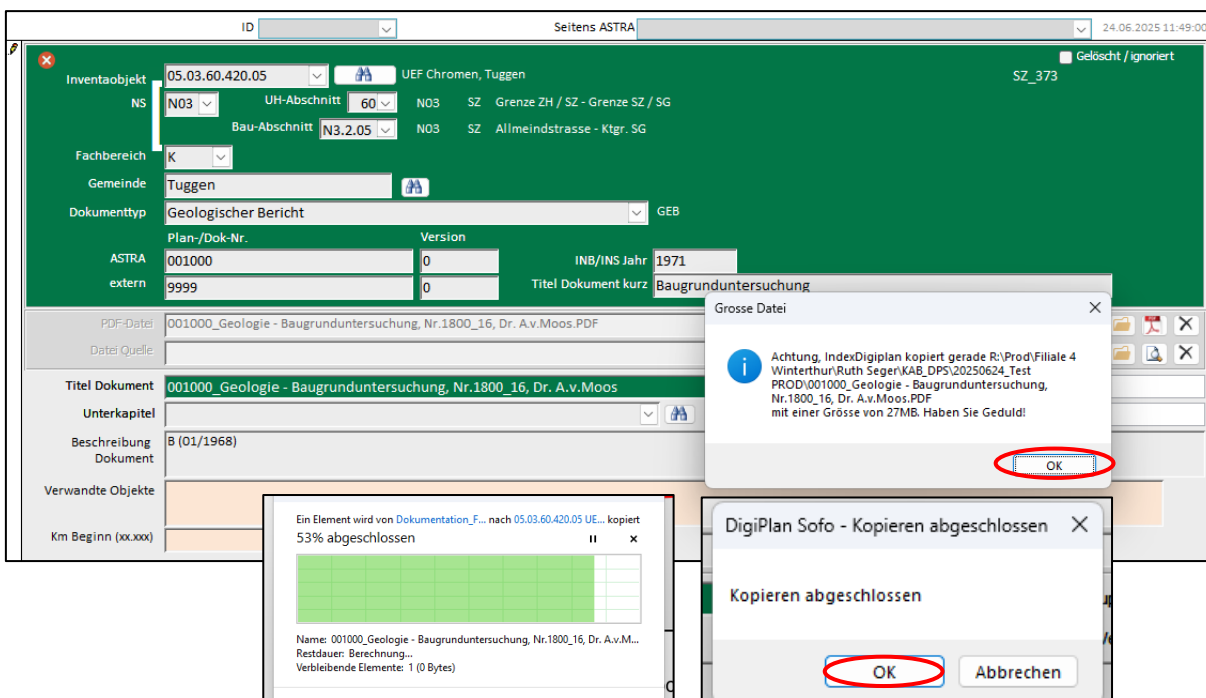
ID

Seitens ASTRA

24.06.2025 11:49:00

Gelöscht / ignoriert

Inventaobjekt 05.03.60.420.05 UEF Chromen, Tuggen

SZ_373

NS N03

UH-Abschnitt 60 N03 SZ Grenze ZH / SZ - Grenze SZ / SG

Bau-Abschnitt N3.2.05 N03 SZ Allmeindstrasse - Ktgr. SG

Fachbereich K

Gemeinde Tuggen

Dokumenttyp Geologischer Bericht GEB

Plan-/Dok-Nr.

Version

ASTRA 001000 0 INB/INS Jahr 1971

extern 9999 0 Titel Dokument kurz Baugrunduntersuchung

PDF-Datei 001000_Geologie - Baugrunduntersuchung, Nr.1800_16, Dr. A.v.Moos.PDF

Datei Quelle

Titel Dokument 001000_Geologie - Baugrunduntersuchung, Nr.1800_16, Dr. A.v.Moos

Unterkapitel

Beschreibung Dokument B (01/1968)

Verwandte Objekte

Km Beginn (xx.xxx)

Grosse Datei

Achtung, IndexDigiplan kopiert gerade R:\Prod\Filiale 4 Winterthur\Ruth Seger\KAB_DPS\20250624_Test PROD\001000_Geologie - Baugrunduntersuchung, Nr.1800_16, Dr. A.v.Moos.PDF
mit einer Grösse von 27MB. Haben Sie Geduld!

OK

Ein Element wird von Dokumentation_F... nach 05.03.60.420.05 UE... kopiert

53% abgeschlossen

Name: 001000_Geologie - Baugrunduntersuchung, Nr.1800_16, Dr. A.v.M...
Restdauer: Berechnung...
Verbleibende Elemente: 1 (0 Bytes)

DigiPlan Sofo - Kopieren abgeschlossen

Kopieren abgeschlossen

OK

Abbrechen